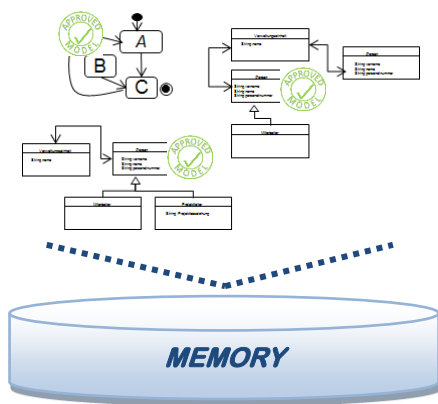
APPROVED MODEL

A

B

C

Verwaltungseinheit
String name

Person
String vorname
String name
String personalnummer

APPROVED MODEL

Mitarbeiter

Projektleiter
String Projektbezeichnung

APPROVED MODEL

Verwaltungseinheit
String name

Person
String vorname
String name
String personalnummer

Person
String vorname
String name
String personalnummer

APPROVED MODEL

Mitarbeiter

MEMORY